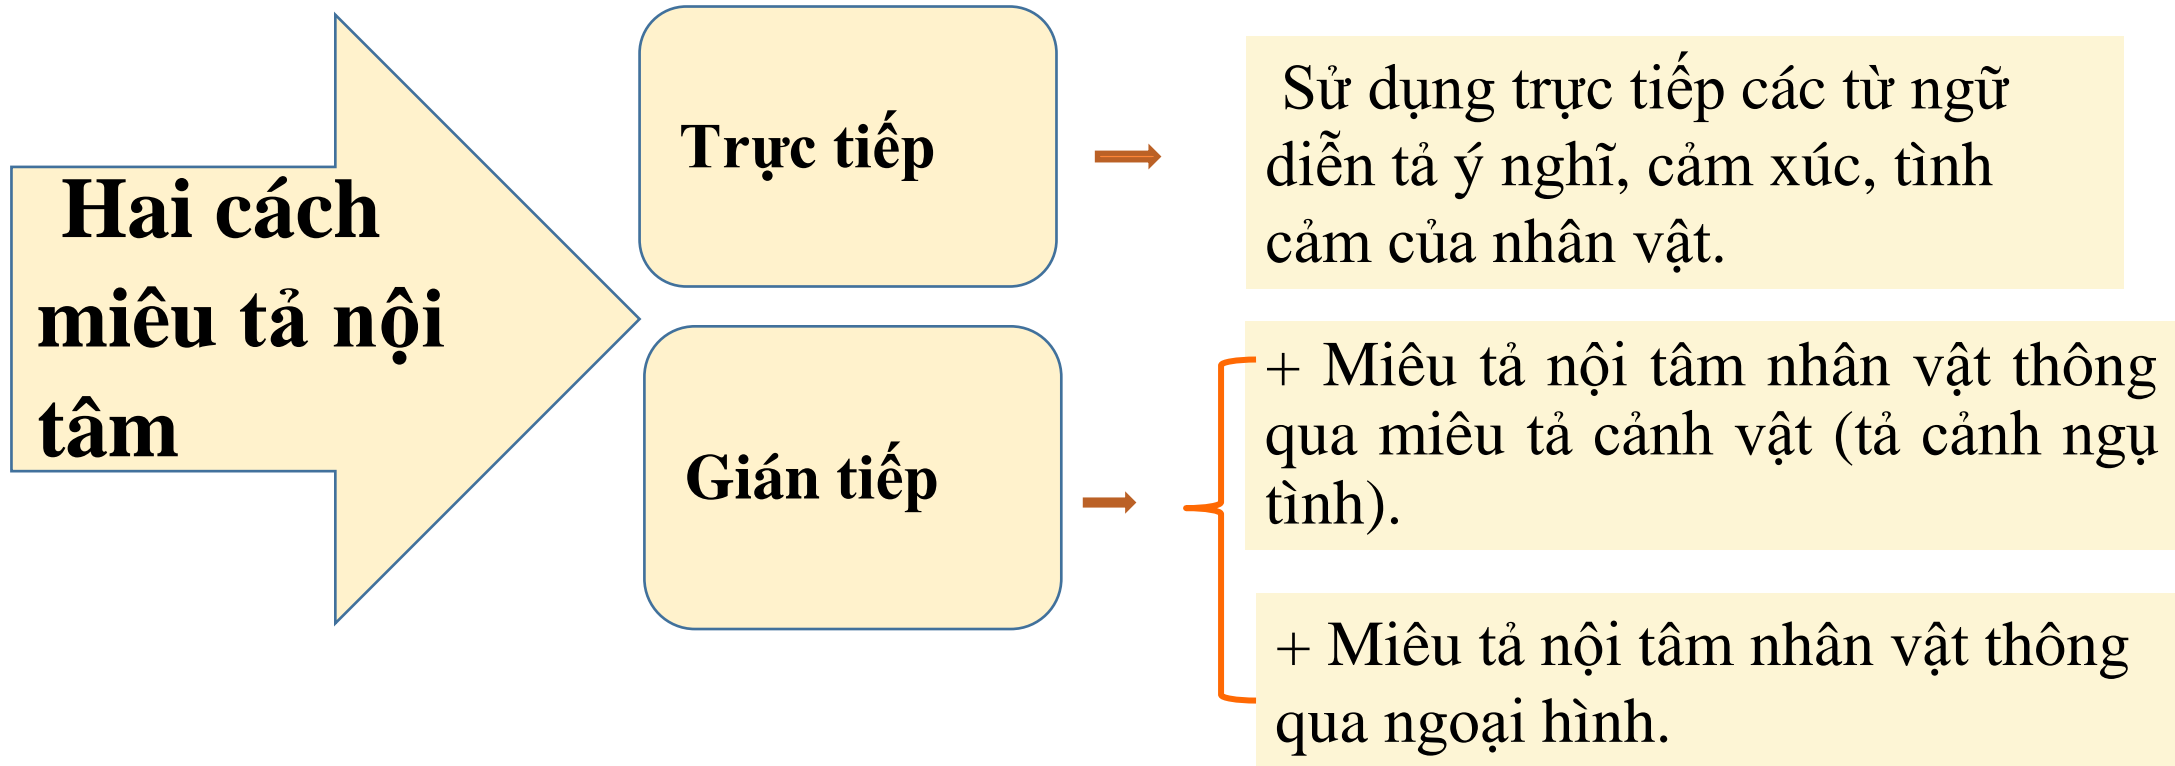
Hai cách miêu tả nội tâm

Trực tiếp

Sử dụng trực tiếp các từ ngữ diễn tả ý nghĩ, cảm xúc, tình cảm của nhân vật.

Gián tiếp

+ Miêu tả nội tâm nhân vật thông qua miêu tả cảnh vật (tả cảnh ngụ tình).

+ Miêu tả nội tâm nhân vật thông qua ngoại hình.